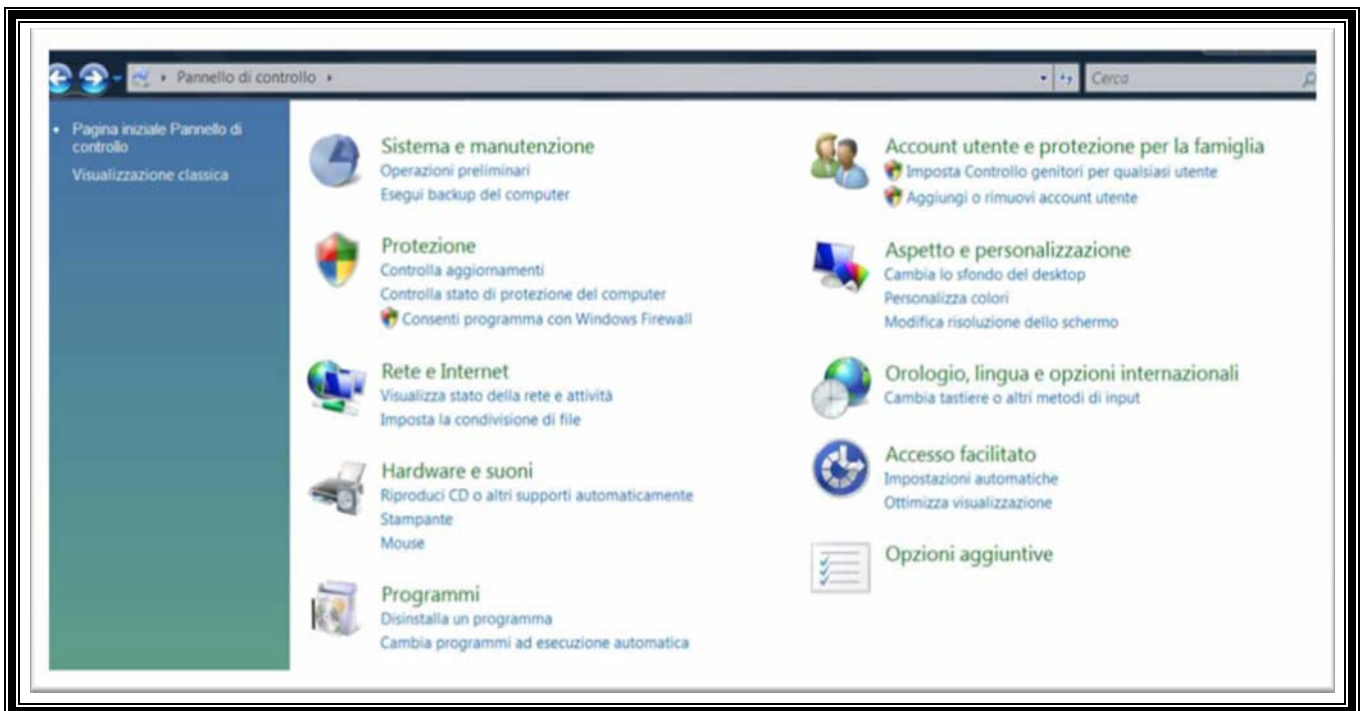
Pannello di controllo

Cerca

Pagina iniziale Pannello di controllo

Visualizzazione classica

Sistema e manutenzione
Operazioni preliminari
Esegui backup del computer

Protezione
Controlla aggiornamenti
Controlla stato di protezione del computer
Consenti programma con Windows Firewall

Rete e Internet
Visualizza stato della rete e attività
Imposta la condivisione di file

Hardware e suoni
Riproduci CD o altri supporti automaticamente
Stampante
Mouse

Programmi
Disinstalla un programma
Cambia programmi ad esecuzione automatica

Account utente e protezione per la famiglia
Imposta Controllo genitori per qualsiasi utente
Aggiungi o rimuovi account utente

Aspetto e personalizzazione
Cambia lo sfondo del desktop
Personalizza colori
Modifica risoluzione dello schermo

Orologio, lingua e opzioni internazionali
Cambia tastiere o altri metodi di input

Accesso facilitato
Impostazioni automatiche
Ottimizza visualizzazione

Opzioni aggiuntive